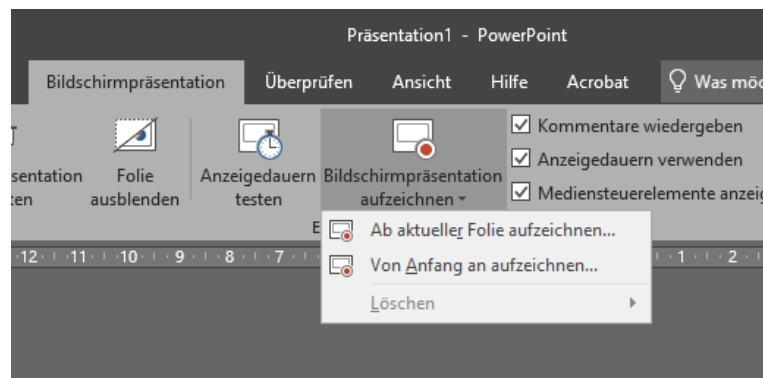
Präsentation1 - PowerPoint

Bildschirmpräsentation Überprüfen Ansicht Hilfe Acrobat Was möc

sentation ten

Folie ausblenden

Anzeigedauern testen

Bildschirmpräsentation aufzeichnen

Kommentare wiedergeben
Anzeigedauern verwenden
Mediensteuerelemente anzeig

E

·12· ·11· ·10· ·9· ·8· ·7·

Ab aktueller Folie aufzeichnen...
Von Anfang an aufzeichnen...
Löschen

·1· ·2·